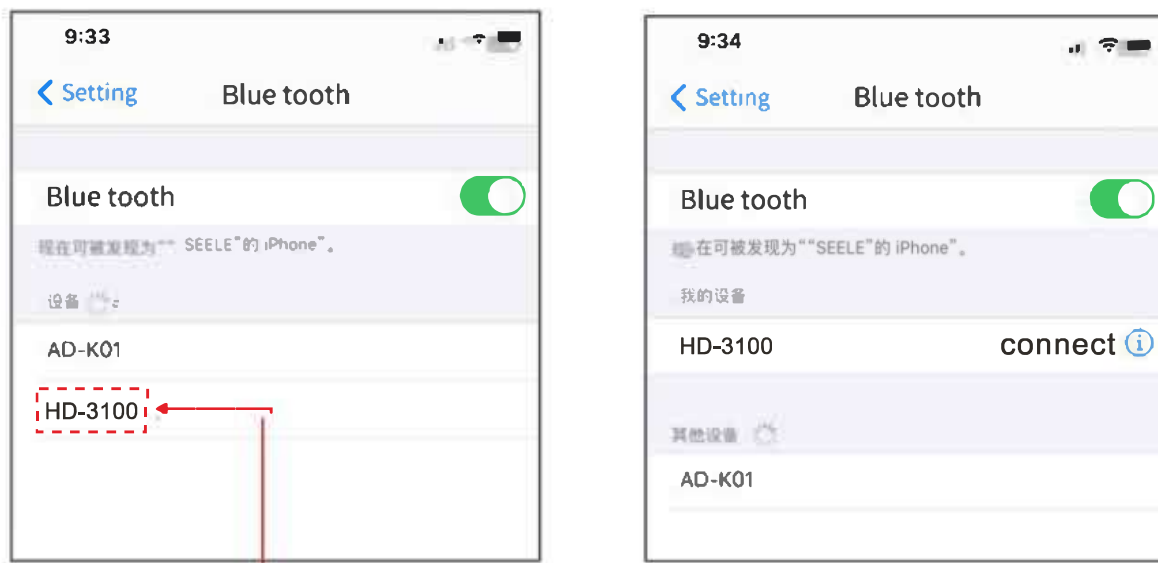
9:33

Setting Blue tooth

Blue tooth

现在可被发现为"" SEELE"的 iPhone"。

设备

AD-K01

HD-3100

9:34

Setting Blue tooth

Blue tooth

现在可被发现为""SEELE"的 iPhone"。

我的设备

HD-3100 connect

其他设备

AD-K01